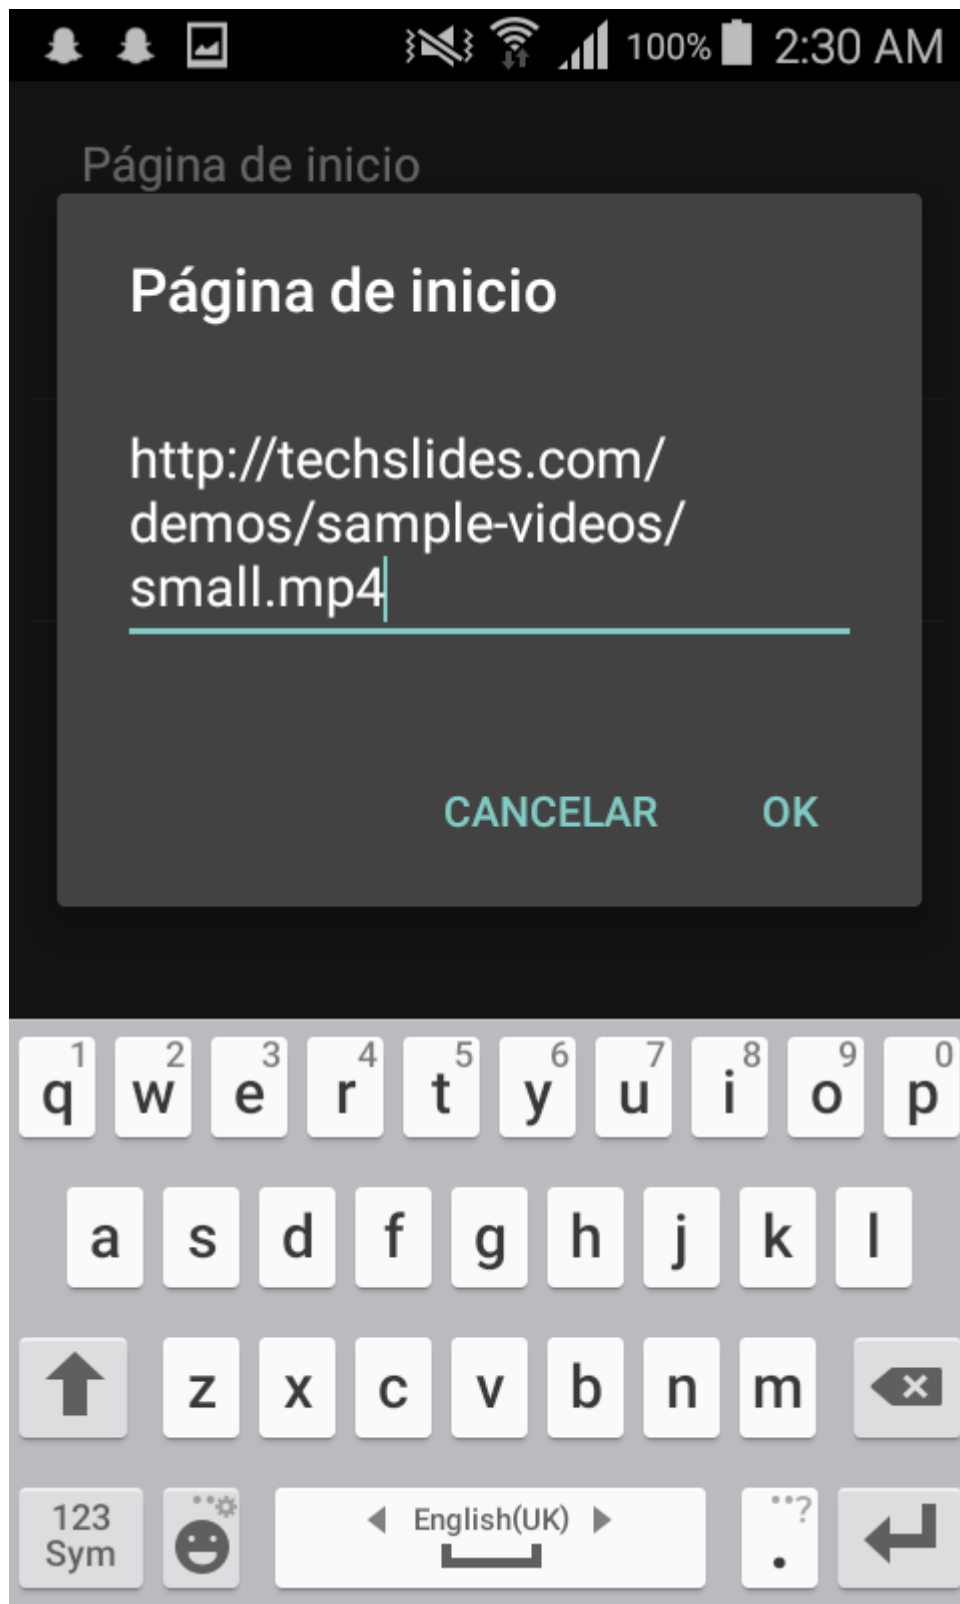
100% 2:30 AM

Página de inicio

Página de inicio

http://techslides.com/demos/sample-videos/small.mp4

CANCELAR OK

1 q 2 w 3 e 4 r 5 t 6 y 7 u 8 i 9 o 0 p

a s d f g h j k l

z x c v b n m

123 Sym English(UK) . ?